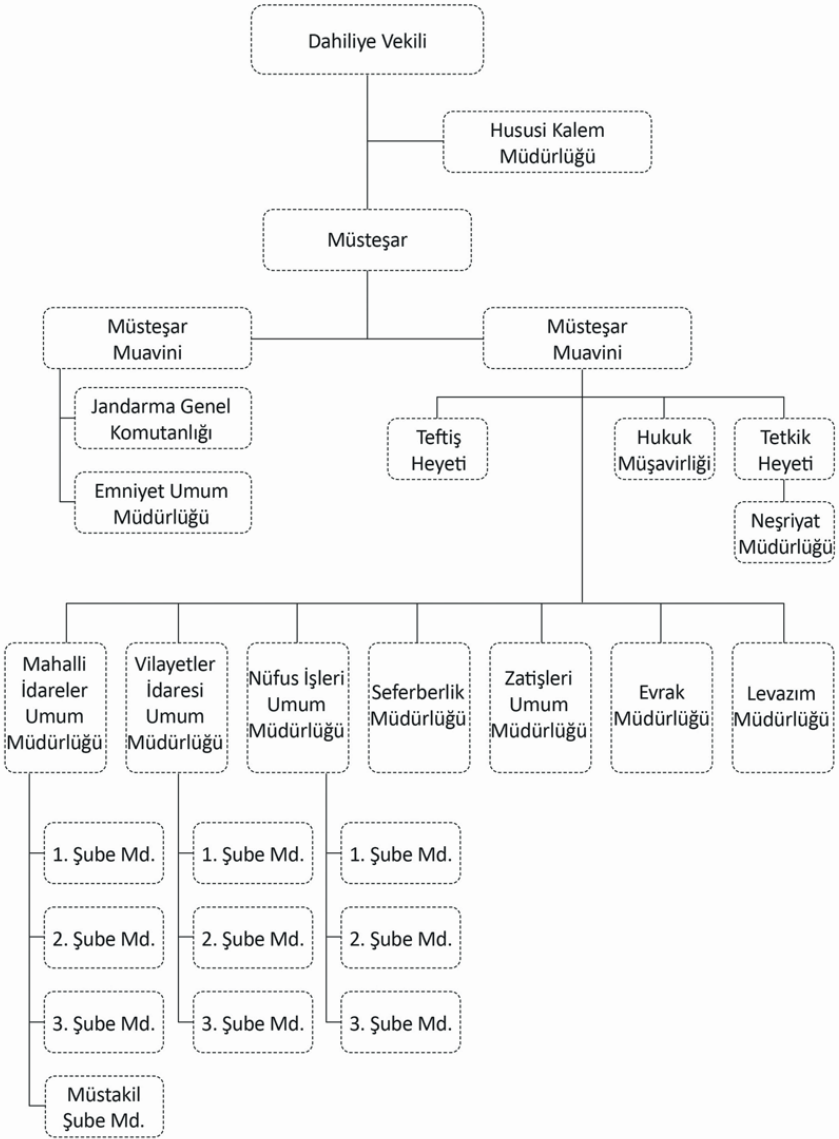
Dahiliye Vekili

Hususi Kalem Müdürlüğü

Müsteşar

Müsteşar Muavini

Müsteşar Muavini

Jandarma Genel Komutanlığı

Emniyet Umum Müdürlüğü

Teftiş Heyeti

Hukuk Müşavirliği

Tetkik Heyeti

Neşriyat Müdürlüğü

Mahalli İdareler Umum Müdürlüğü

Vilayetler İdaresi Umum Müdürlüğü

Nüfus İşleri Umum Müdürlüğü

Seferberlik Müdürlüğü

Zatişleri Umum Müdürlüğü

Evrak Müdürlüğü

Levazım Müdürlüğü

1. Şube Md.

2. Şube Md.

3. Şube Md.

Müstakil Şube Md.

1. Şube Md.

2. Şube Md.

3. Şube Md.

1. Şube Md.

2. Şube Md.

3. Şube Md.